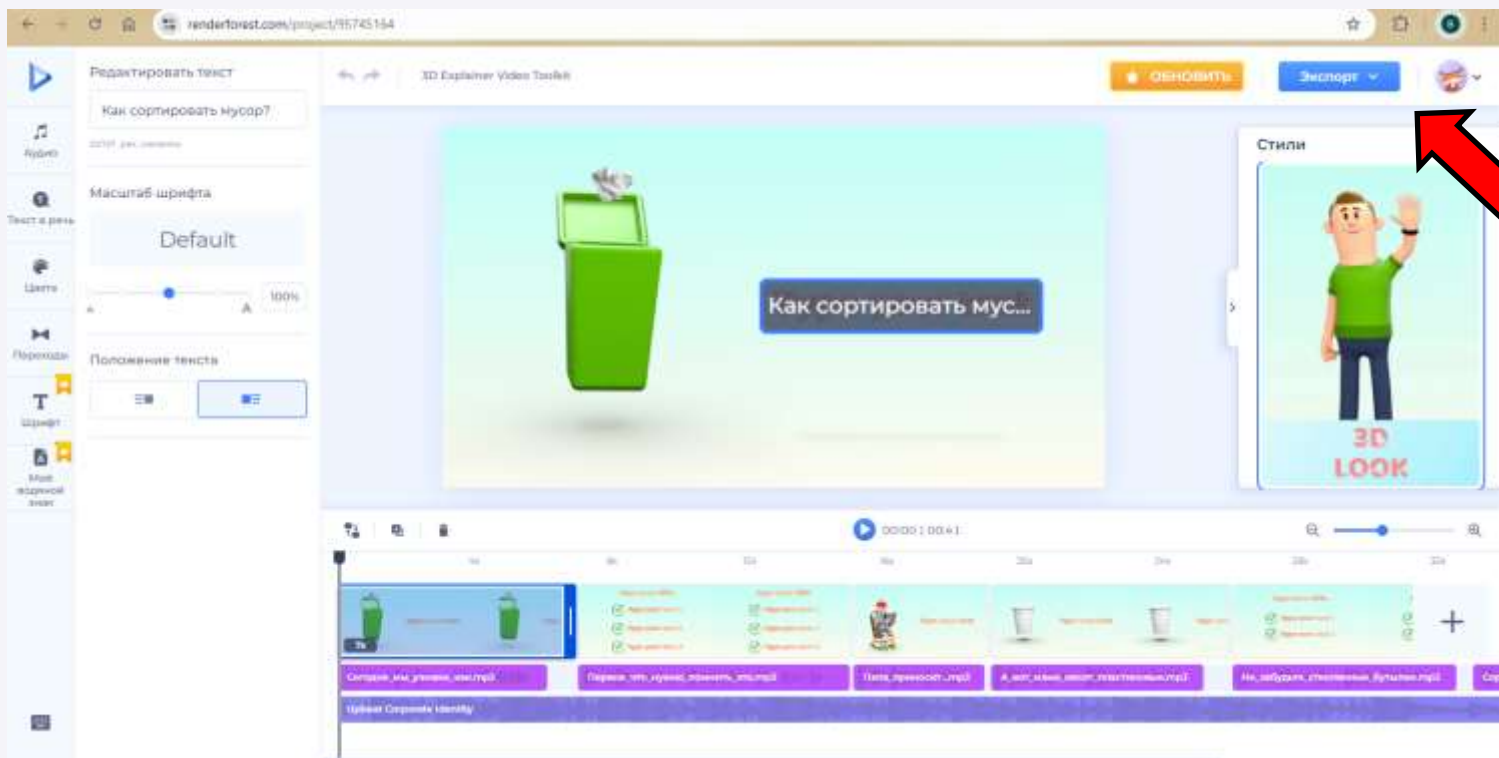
renderforest.com/project/95745164

Редактировать текст

Как сортировать мусор?

Масштаб шрифта

Default

100%

Положение текста

Аудио

Текст в речь

Цвета

Переходы

Шрифт

Мой водяной знак

3D Explainer Video Toolkit

ОБНОВИТЬ

Экспорт

Стили

Как сортировать мус...

3D LOOK

00:00 | 00:41

Сегодня_мы_узнаем_как.mp3

Первое_что_нужно_помнить_это.mp3

Папа_приносит...mp3

А_вот_мама_несет_пластиковые.mp3

Не_забудьте_стеклянные_бутылки.mp3

Upbeat Corporate Identity